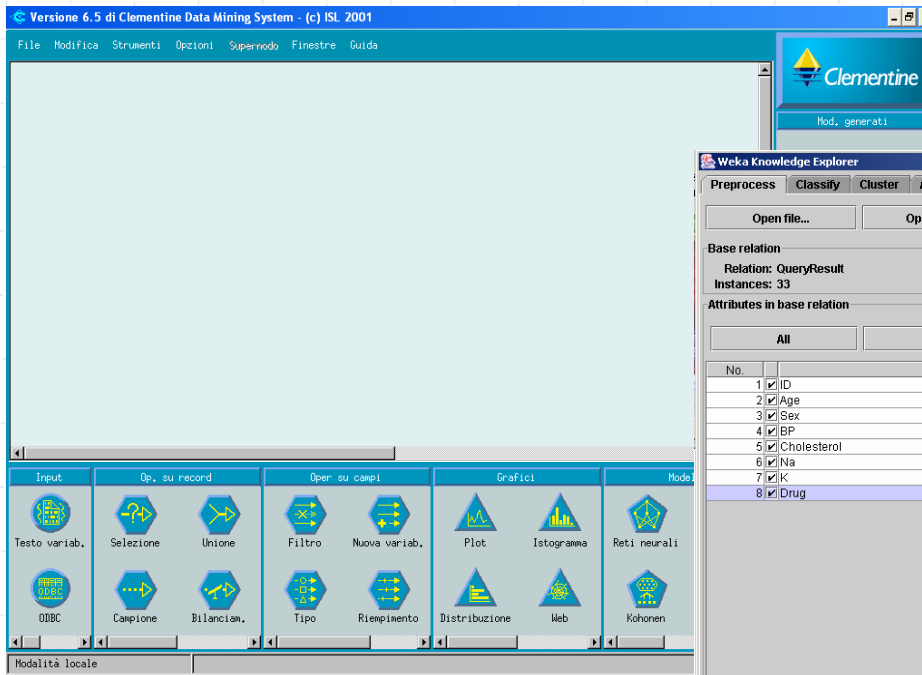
Versione 6.5 di Clementine Data Mining System - (c) ISL 2001

File Modifica Strumenti Opzioni Supernodo Finestre Guida

Clementine

Mod. generati

Weka Knowledge Explorer

Preprocess Classify Cluster

Open file... Op

Base relation

Relation: QueryResult
Instances: 33

Attributes in base relation

All

| No. | | |
|---|---|---|
| 1 | ✔ | ID |
| 2 | ✔ | Age |
| 3 | ✔ | Sex |
| 4 | ✔ | BP |
| 5 | ✔ | Cholesterol |
| 6 | ✔ | Na |
| 7 | ✔ | K |
| 8 | ✔ | Drug |

Input
Testo variab.
ODBC

Op. su record
Selezione
Unione
Campione
Bilanciam.

Oper su campi
Filtro
Nuova variab.
Tipo
Riempimento

Grafici
Plot
Istogramma
Distribuzione
Web

Model
Reti neurali
Kohonen

Modalità locale